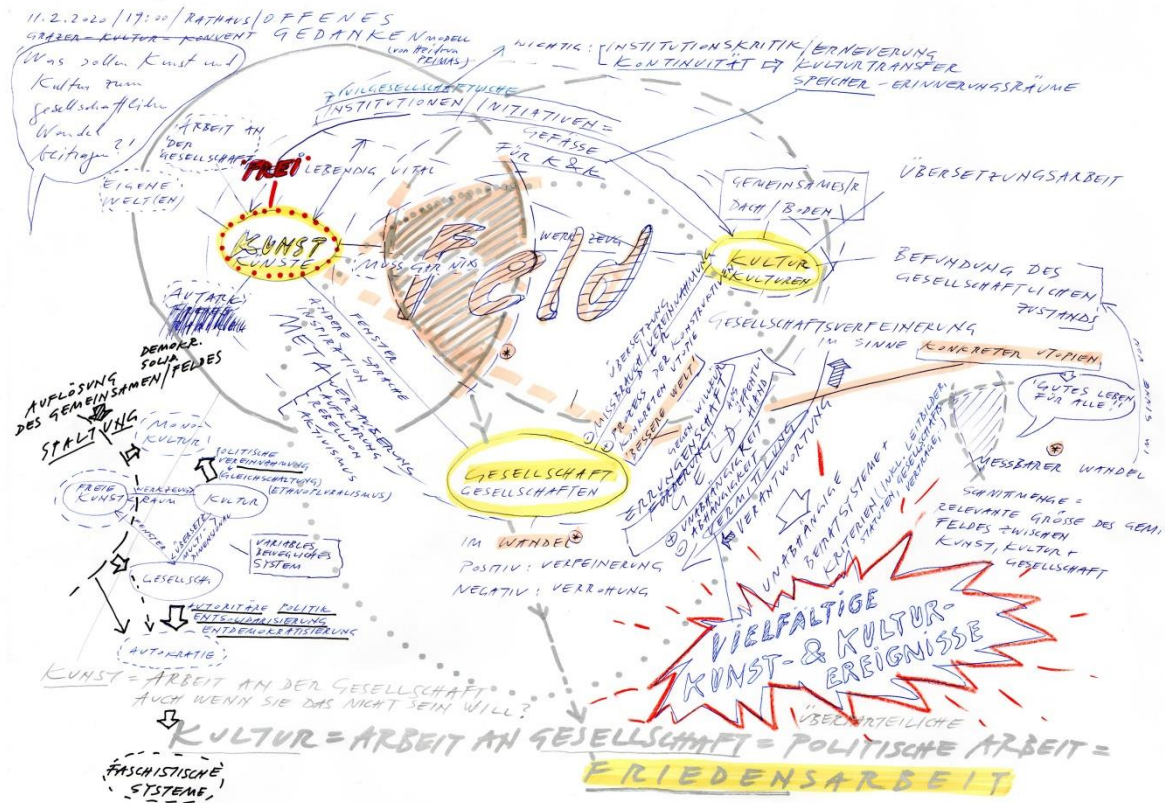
11.2.2020 | 19:00 | RATHAUS | OFFENES GRAZER KULTUR-KONVENT GEDANKENMODELL (von Heidrun Primas)

Was sollen Kunst und Kultur zum gesellschaftlichen Wandel beitragen?!

WICHTIG: INSTITUTIONSKRITIK | KONTINUITÄT ⇨ ERNEUERUNG KULTURTRANSFER SPEICHER - ERINNERUNGSRÄUME

ZIVILGESELLSCHAFTLICHE INSTITUTIONEN / INITIATIVEN = GEFÄSSE FÜR K&K

ARBEIT AN DER GESELLSCHAFT

FREI

LEBENDIG VITAL

EIGENE WELT(EN)

KUNST KÜNSTE

MUSS GAR NIX

AUTARK

Feld

WERKZEUG

KULTUR KULTUREN

GEMEINSAMES/R DACH / BODEN

ÜBERSETZUNGSARBEIT

BEFUNDUNG DES GESELLSCHAFTLICHEN ZUSTANDS

GESELLSCHAFTSVERFEINERUNG IM SINNE KONKRETER UTOPIEN

"GUTES LEBEN FÜR ALLE!"

ZUM BEISPIEL

FENSTER ANDERE SPRACHE IRRITATION META

VERANKERUNG AUFKLÄRUNG REBELLION AKTIVISMUS

MISSBRAUCH / VEREINNAHMUNG ÜBERSETZUNG

PROZESS DER KONKRETISIERUNG KONKRETE UTOPIE "BESSERE WELT"

ERRUNGENSCHAFT FORTSCHRITT GEGEN WILLEN

UNABHÄNGIGKEIT ABHÄNGIGKEIT (POLITIK) VERMITTLUNG VERANTWORTUNG

UNABHÄNGIGE BEIRATSSYSTEME + KRITERIEN (INKL. LEITBILDER, STATUTEN, GESELLSCHAFTSVERTRÄGE)

MESSBARER WANDEL

SCHNITTMENGE = RELEVANTE GRÖSSE DES GEM. FELDES ZWISCHEN KUNST, KULTUR + GESELLSCHAFT

GESELLSCHAFT GESELLSCHAFTEN

IM WANDEL

POSITIV: VERFEINERUNG

NEGATIV: VERROHUNG

DEMOKR. SOLIDA.

AUFLÖSUNG DES GEMEINSAMEN FELDES ⇩ SPALTUNG

MONO-KULTUR

POLITISCHE VEREINNAHMUNG (GLEICHSCHALTUNG) (ETHNOPLURALISMUS)

FREIE KUNST

VERKLEINERUNG RAUM

KULTUR

FENSTER

ÜBERSETZUNG MULTIPLIZIERUNG

VARIABLES BEWEGLICHES SYSTEM

GESELLSCH.

AUTORITÄRE POLITIK ENTSOLIDARISIERUNG ENTDEMOKRATISIERUNG

AUTOKRATIE

KUNST = ARBEIT AN DER GESELLSCHAFT AUCH WENN SIE DAS NICHT SEIN WILL?

FASCHISTISCHE SYSTEME

VIELFÄLTIGE KUNST- & KULTUR-EREIGNISSE

ÜBERPARTEILICHE

KULTUR = ARBEIT AN GESELLSCHAFT = POLITISCHE ARBEIT = FRIEDENSARBEIT